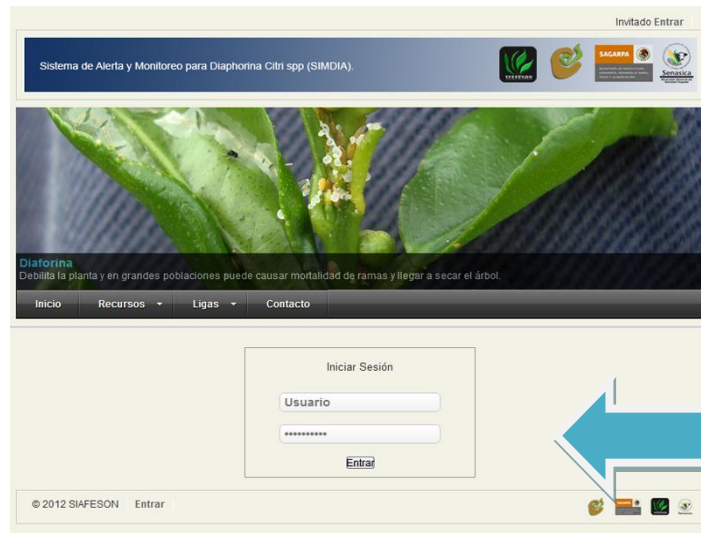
Invitado Entrar

Sistema de Alerta y Monitoreo para Diaphorina Citri spp (SIMDIA).

SIAFESON SAGARPA Senasica

Diaforina
Debilita la planta y en grandes poblaciones puede causar mortalidad de ramas y llegar a secar el árbol.

Inicio Recursos Ligas Contacto

Iniciar Sesión

Usuario

•••••••••••

Entrar

© 2012 SIAFESON Entrar